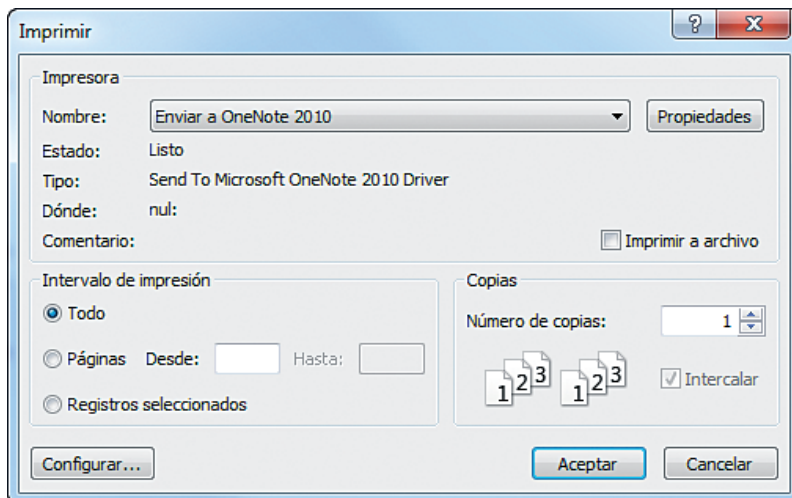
Imprimir

?

X

Impresora

Nombre: Enviar a OneNote 2010

Propiedades

Estado: Listo

Tipo: Send To Microsoft OneNote 2010 Driver

Dónde: nul:

Comentario:

Imprimir a archivo

Intervalo de impresión

Todo

Páginas Desde: Hasta:

Registros seleccionados

Copias

Número de copias: 1

1 2 3 1 2 3

Intercalar

Configurar...

Aceptar

Cancelar